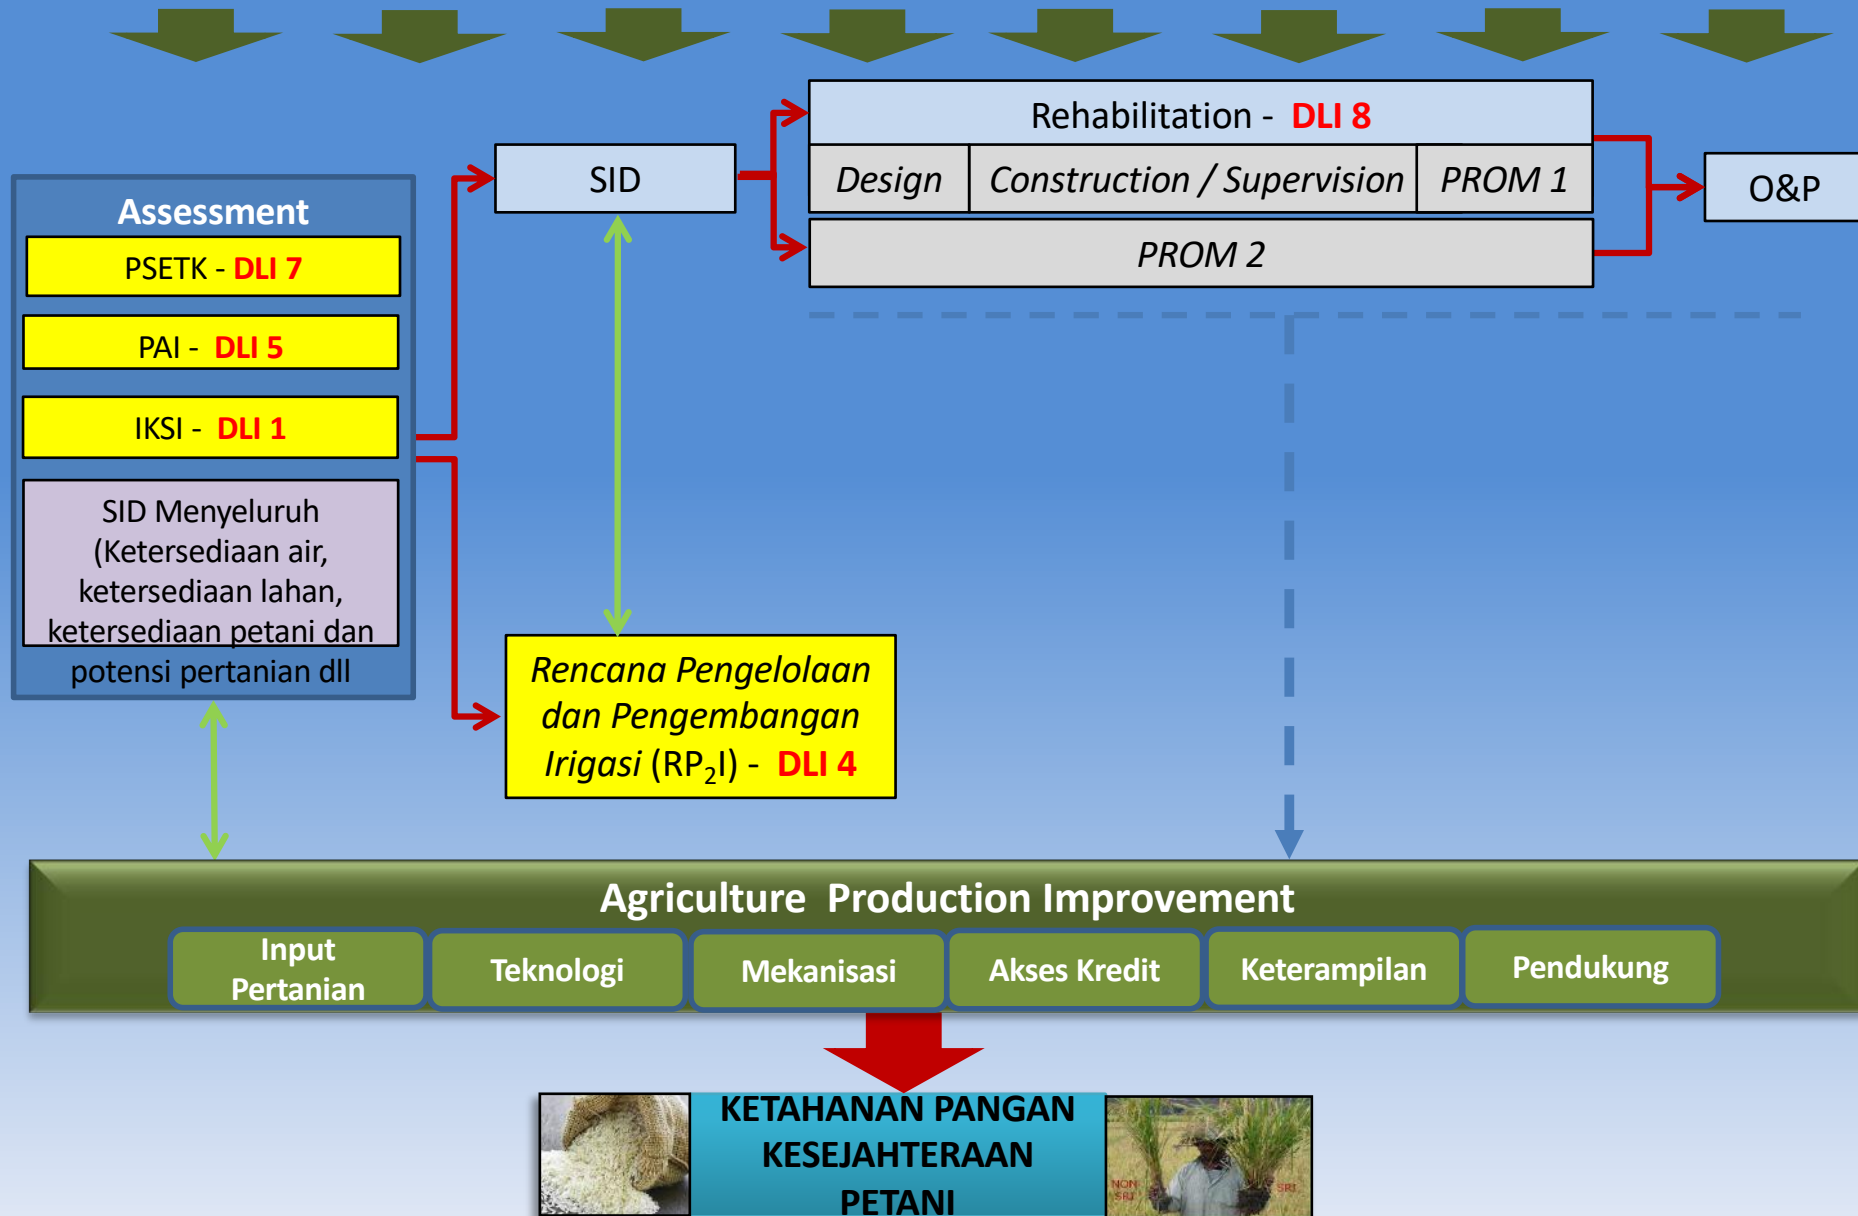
Rehabilitation - DLI 8

Design

Construction / Supervision

PROM 1

PROM 2

SID

O&P

Assessment

PSETK - DLI 7

PAI - DLI 5

IKSI - DLI 1

SID Menyeluruh (Ketersediaan air, ketersediaan lahan, ketersediaan petani dan potensi pertanian dll

Rencana Pengelolaan dan Pengembangan Irigasi (RP$_2$I) - DLI 4

Agriculture Production Improvement

Input Pertanian

Teknologi

Mekanisasi

Akses Kredit

Keterampilan

Pendukung

KETAHANAN PANGAN KESEJAHTERAAN PETANI

NON SRI

SRI